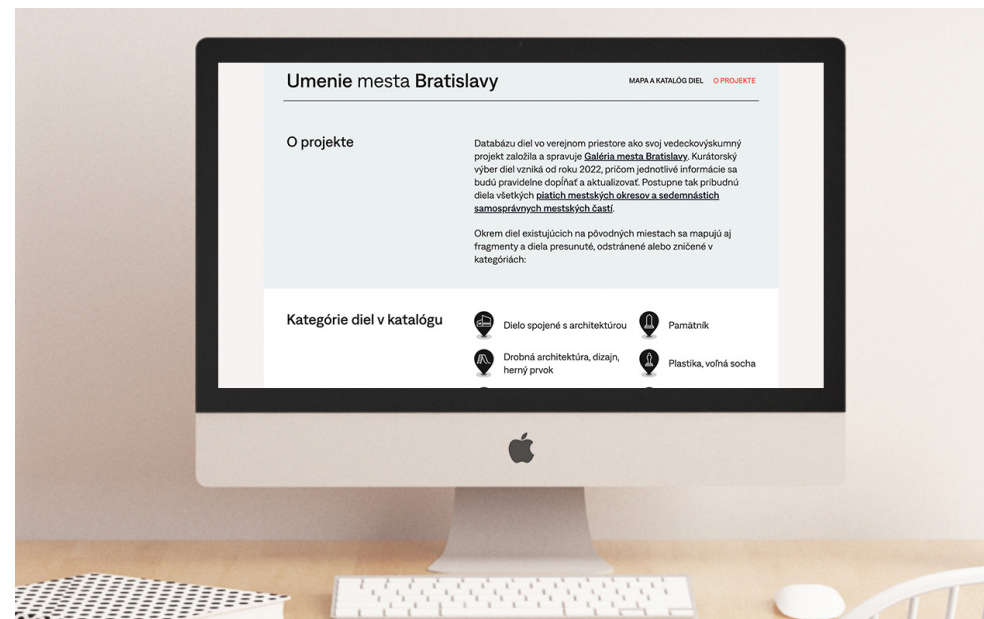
Umenie mesta Bratislavy

MAPA A KATALÓG DIEL O PROJEKTE

O projekte

Databázu diel vo verejnom priestore ako svoj vedeckovýskumný projekt založila a spravuje Galéria mesta Bratislavy. Kurátorský výber diel vzniká od roku 2022, pričom jednotlivé informácie sa budú pravidelne dopĺňať a aktualizovať. Postupne tak pribudnú diela všetkých piatich mestských okresov a sedemnástich samosprávnych mestských častí.

Okrem diel existujúcich na pôvodných miestach sa mapujú aj fragmenty a diela presunuté, odstránené alebo zničené v kategóriách:

Kategórie diel v katalógu

Dielo spojené s architektúrou

Pamätník

Drobná architektúra, dizajn, herný prvok

Plastika, voľná socha